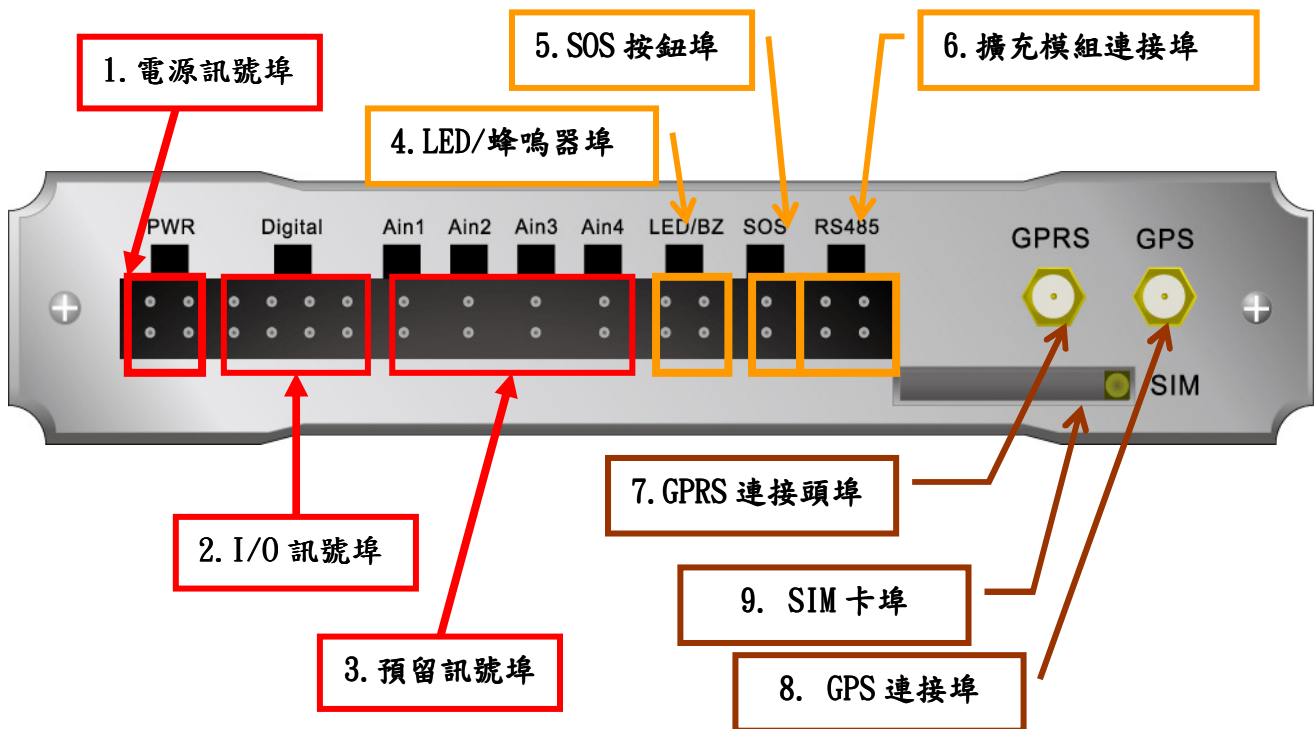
5.SOS 按鈕埠

6.擴充模組連接埠

1.電源訊號埠

4.LED/蜂鳴器埠

PWR

Digital

Ain1

Ain2

Ain3

Ain4

LED/BZ

SOS

RS485

GPRS

GPS

SIM

7.GPRS 連接頭埠

2.I/O 訊號埠

9. SIM 卡埠

3.預留訊號埠

8. GPS 連接埠